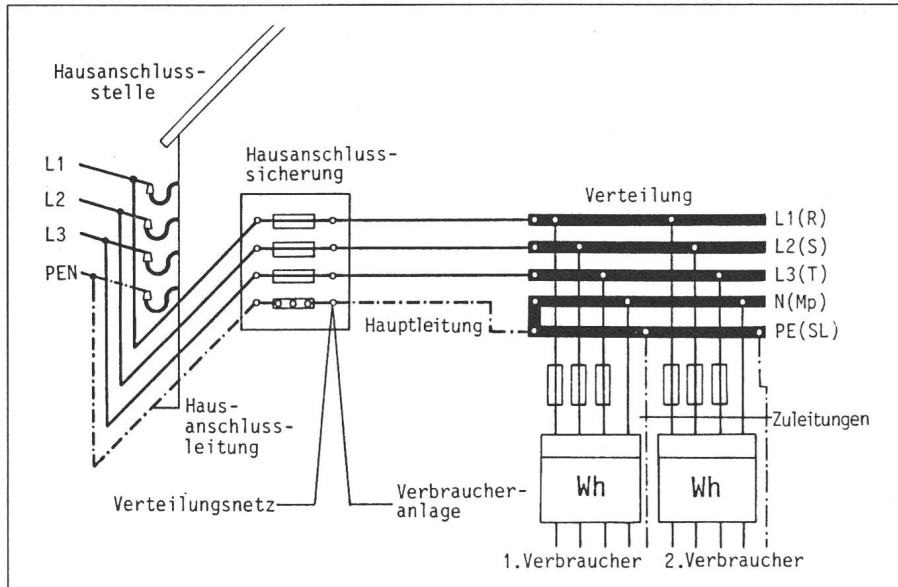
Hausanschlussstelle

L1
L2
L3
PEN

Hausanschlusssicherung

Verteilung

L1(R)
L2(S)
L3(T)
N(Mp)
PE(SL)

Hauptleitung

Hausanschlussleitung

Zuleitungen

Wh
Wh

Verteilungsnetz

Verbraucheranlage

1.Verbraucher
2.Verbraucher